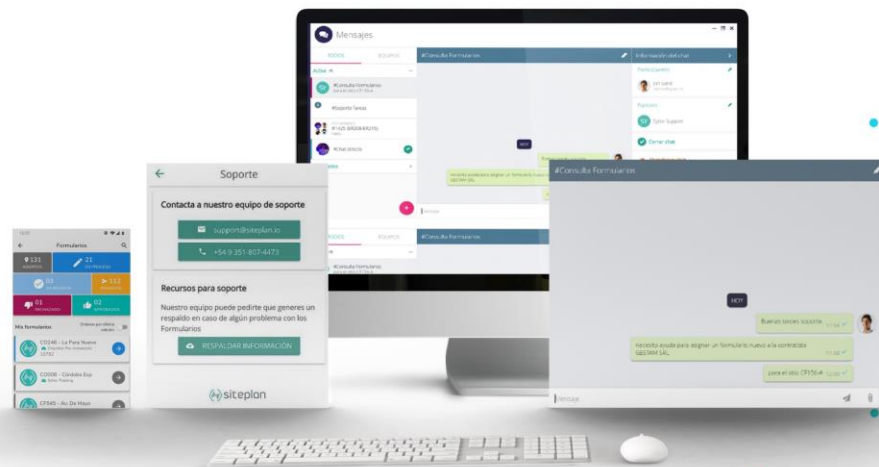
Mensajes

TODOS

EQUIPOS

#Consulta Formularios

Información del chat

#Consulta Formularios

#Soporte Tareas

#Chat directo

HOY

Buenas tardes soporte

Necesito ayuda para asignar un formulario nuevo a la contratista GEOTAM SAL

Cerrar chat

#Consulta Formularios

Soporte

Contacta a nuestro equipo de soporte

support@siteplan.io

+54 9 351-807-4473

Recursos para soporte

Nuestro equipo puede pedirte que generes un respaldo en caso de algún problema con los Formularios

RESPALDAR INFORMACIÓN

siteplan

Formularios

131

21

02

112

01

02

Mis formularios

CO246 - La Para Nueva

CO006 - Córdoba Exp

CP545 - Av. De Mayo

#Consulta Formularios

HOY

Buenas tardes soporte

Necesito ayuda para asignar un formulario nuevo a la contratista GEOTAM SAL

para el sitio CP156-A

Mensaje